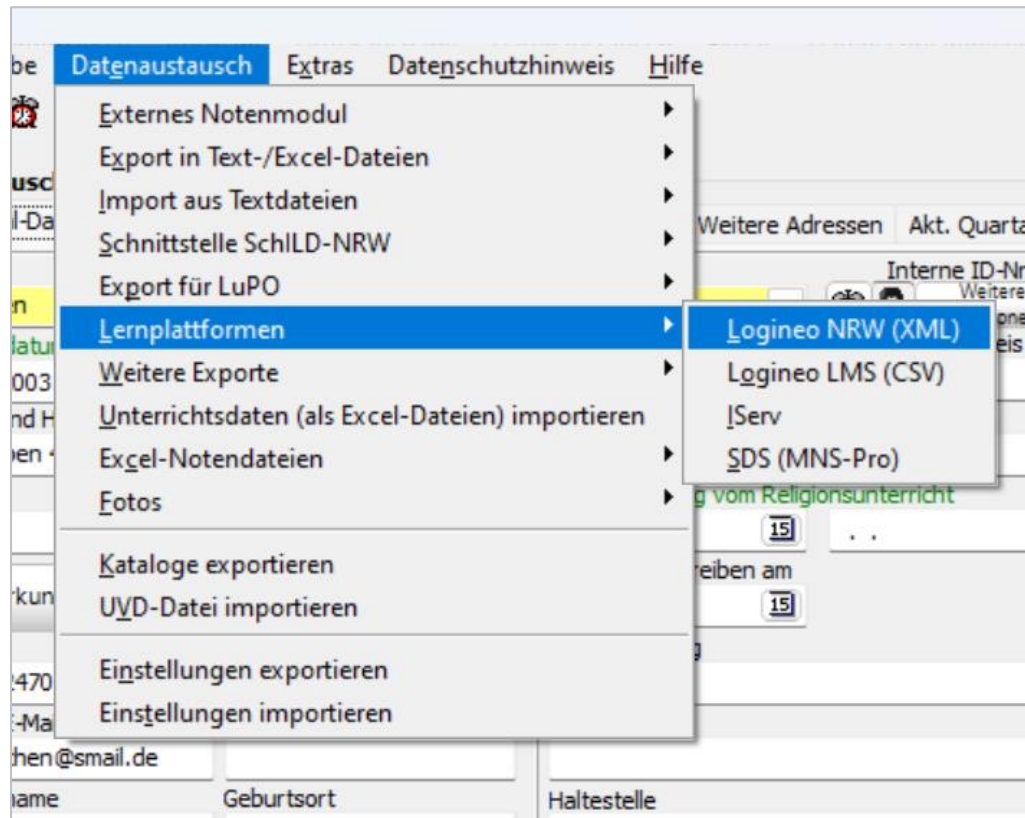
be Datenaustausch Extras Datenschutzhinweis Hilfe

Externes Notenmodul
Export in Text-/Excel-Dateien
Import aus Textdateien
Schnittstelle SchILD-NRW
Export für LuPO
Lernplattformen
Weitere Exporte
Unterrichtsdaten (als Excel-Dateien) importieren
Excel-Notendateien
Fotos

Kataloge exportieren
UVD-Datei importieren

Einstellungen exportieren
Einstellungen importieren

Logineo NRW (XML)
Logineo LMS (CSV)
IServ
SDS (MNS-Pro)

usc
l-Da
n
latur
003
nd H
pen
rkun
2470
-Ma
chen@smail.de
name
Geburtsort
Haltestelle

Weitere Adressen Akt. Quarta
Interne ID-Nr
Weitere
eis
g vom Religionsunterricht
15
. .
reiben am
15
g